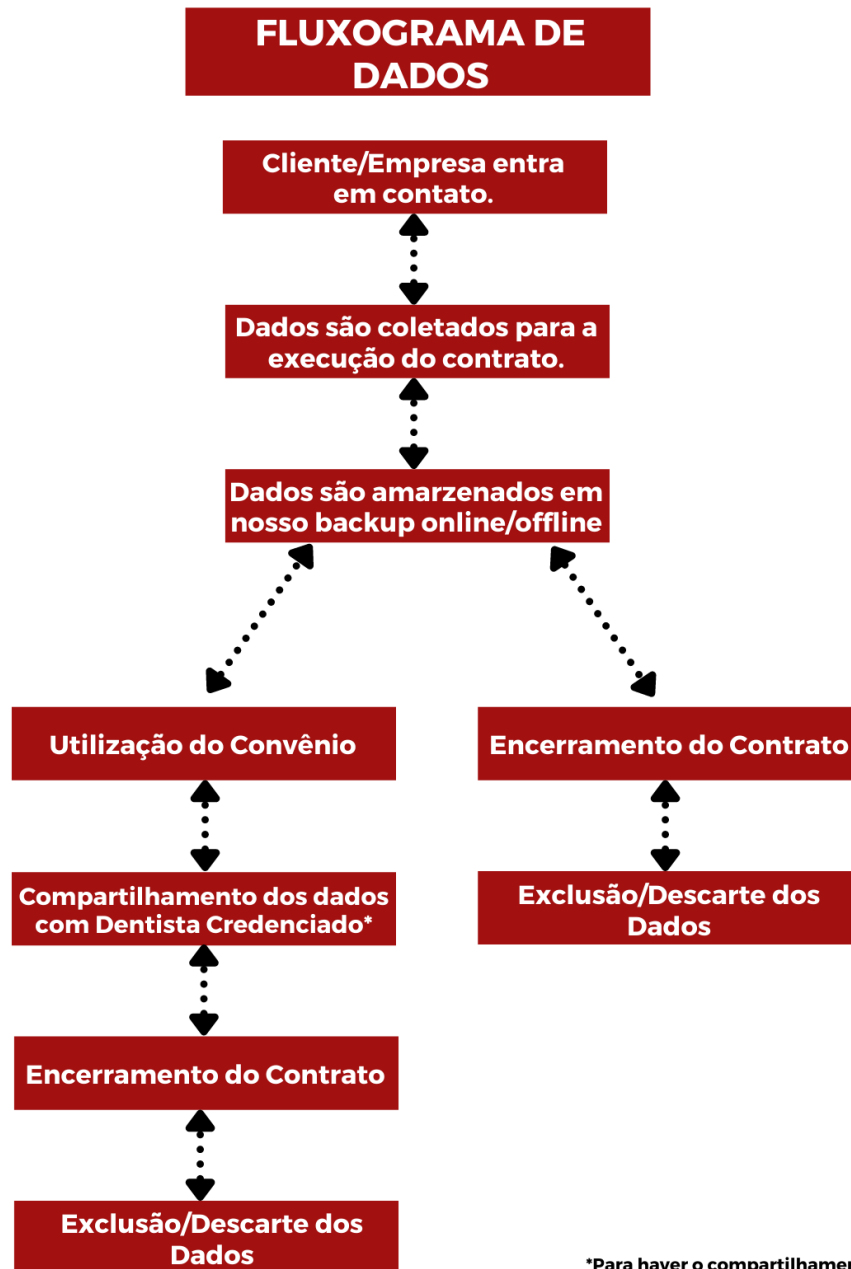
FLUXOGRAMA DE DADOS

Cliente/Empresa entra em contato.

Dados são coletados para a execução do contrato.

Dados são amarzenados em nosso backup online/offline

Utilização do Convênio

Compartilhamento dos dados com Dentista Credenciado*

Encerramento do Contrato

Exclusão/Descarte dos Dados

Encerramento do Contrato

Exclusão/Descarte dos Dados

*Para haver o compartilhamen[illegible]